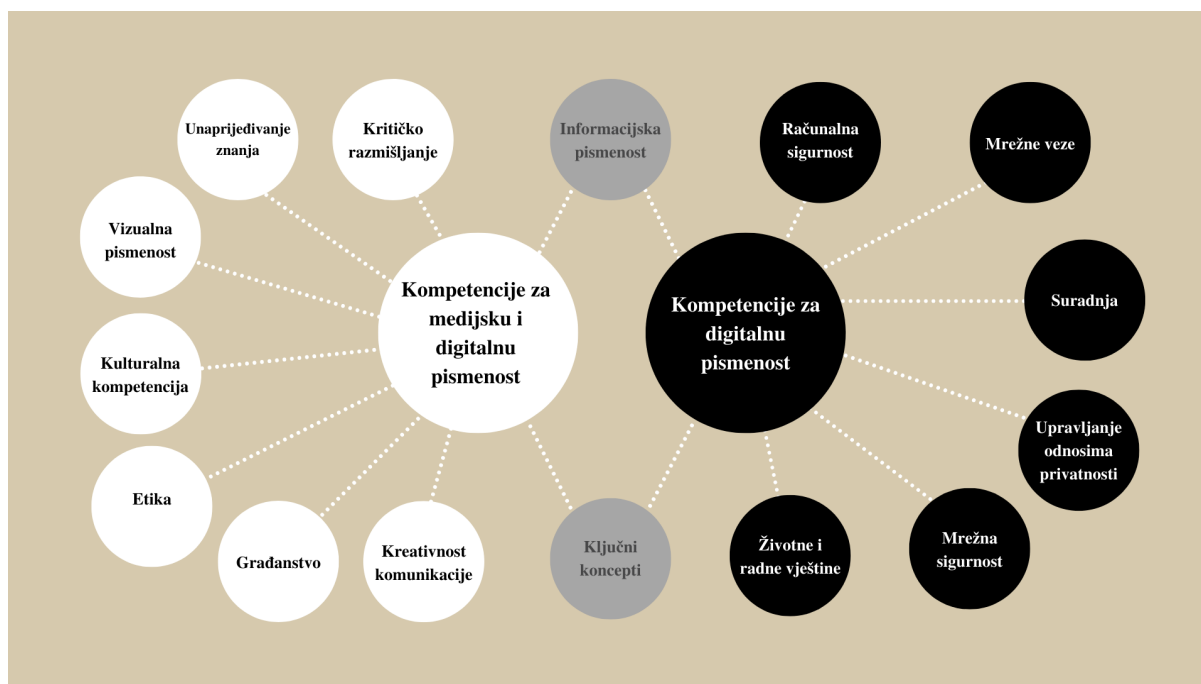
Unaprijeđivanje znanja

Kritičko razmišljanje

Informacijska pismenost

Računalna sigurnost

Mrežne veze

Vizualna pismenost

Kompetencije za medijsku i digitalnu pismenost

Kompetencije za digitalnu pismenost

Suradnja

Kulturalna kompetencija

Upravljanje odnosima privatnosti

Etika

Građanstvo

Kreativnost komunikacije

Ključni koncepti

Životne i radne vještine

Mrežna sigurnost